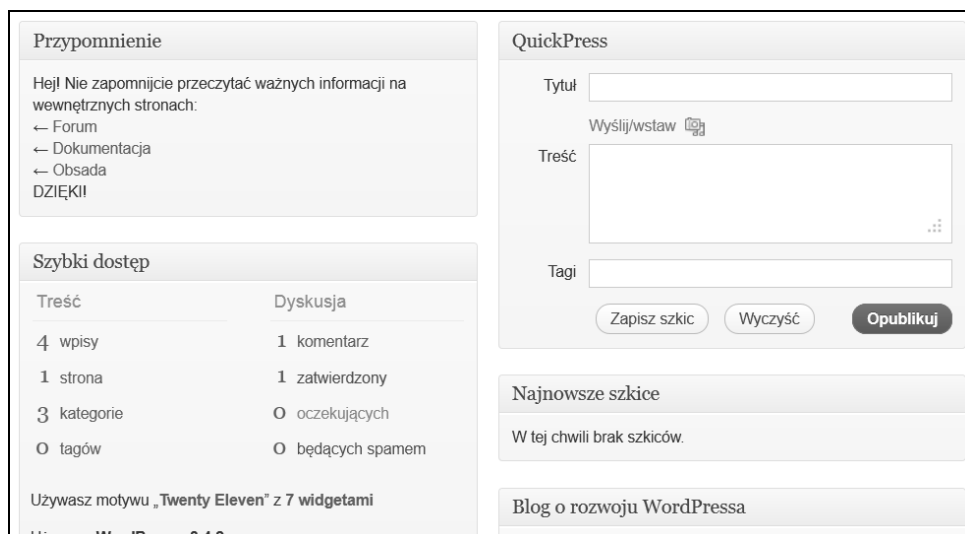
Przypomnienie

Hej! Nie zapomnijcie przeczytać ważnych informacji na wewnętrznych stronach:
← Forum
← Dokumentacja
← Obsada
DZIĘKI!

Szybki dostęp

| Treść | Dyskusja |
|---|---|
| 4 wpisy | 1 komentarz |
| 1 strona | 1 zatwierdzony |
| 3 kategorie | 0 oczekujących |
| 0 tagów | 0 będących spamem |

Używasz motywu „Twenty Eleven" z 7 widgetami

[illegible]

QuickPress

Tytuł

Wyślij/wstaw

Treść

Tagi

Zapisz szkic Wyczyść Opublikuj

Najnowsze szkice

W tej chwili brak szkiców.

Blog o rozwoju WordPressa